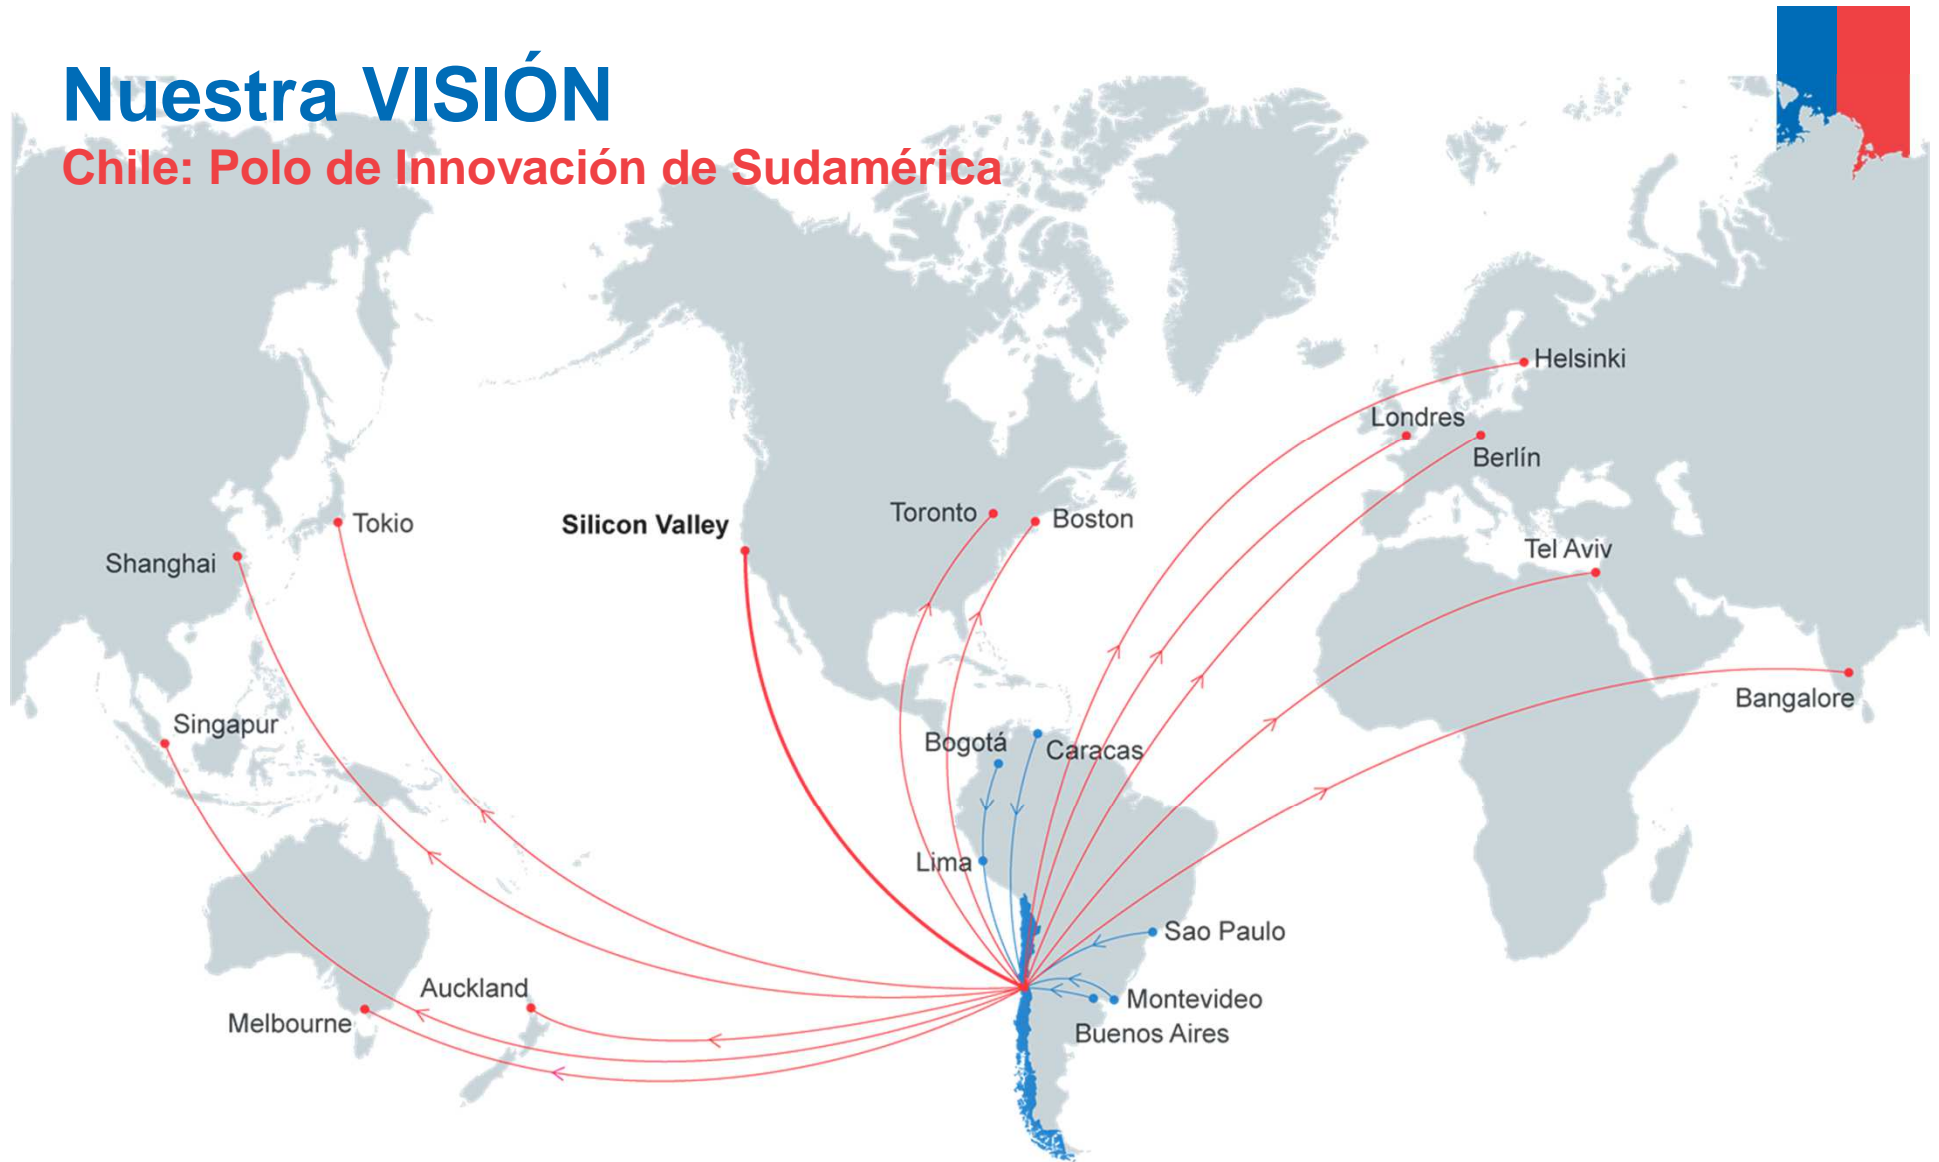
Nuestra VISIÓN
Chile: Polo de Innovación de Sudamérica

Helsinki
Londres
Berlín
Tokio
Silicon Valley
Toronto
Boston
Shanghai
Tel Aviv
Bangalore
Singapur
Bogotá
Caracas
Lima
Sao Paulo
Auckland
Montevideo
Melbourne
Buenos Aires